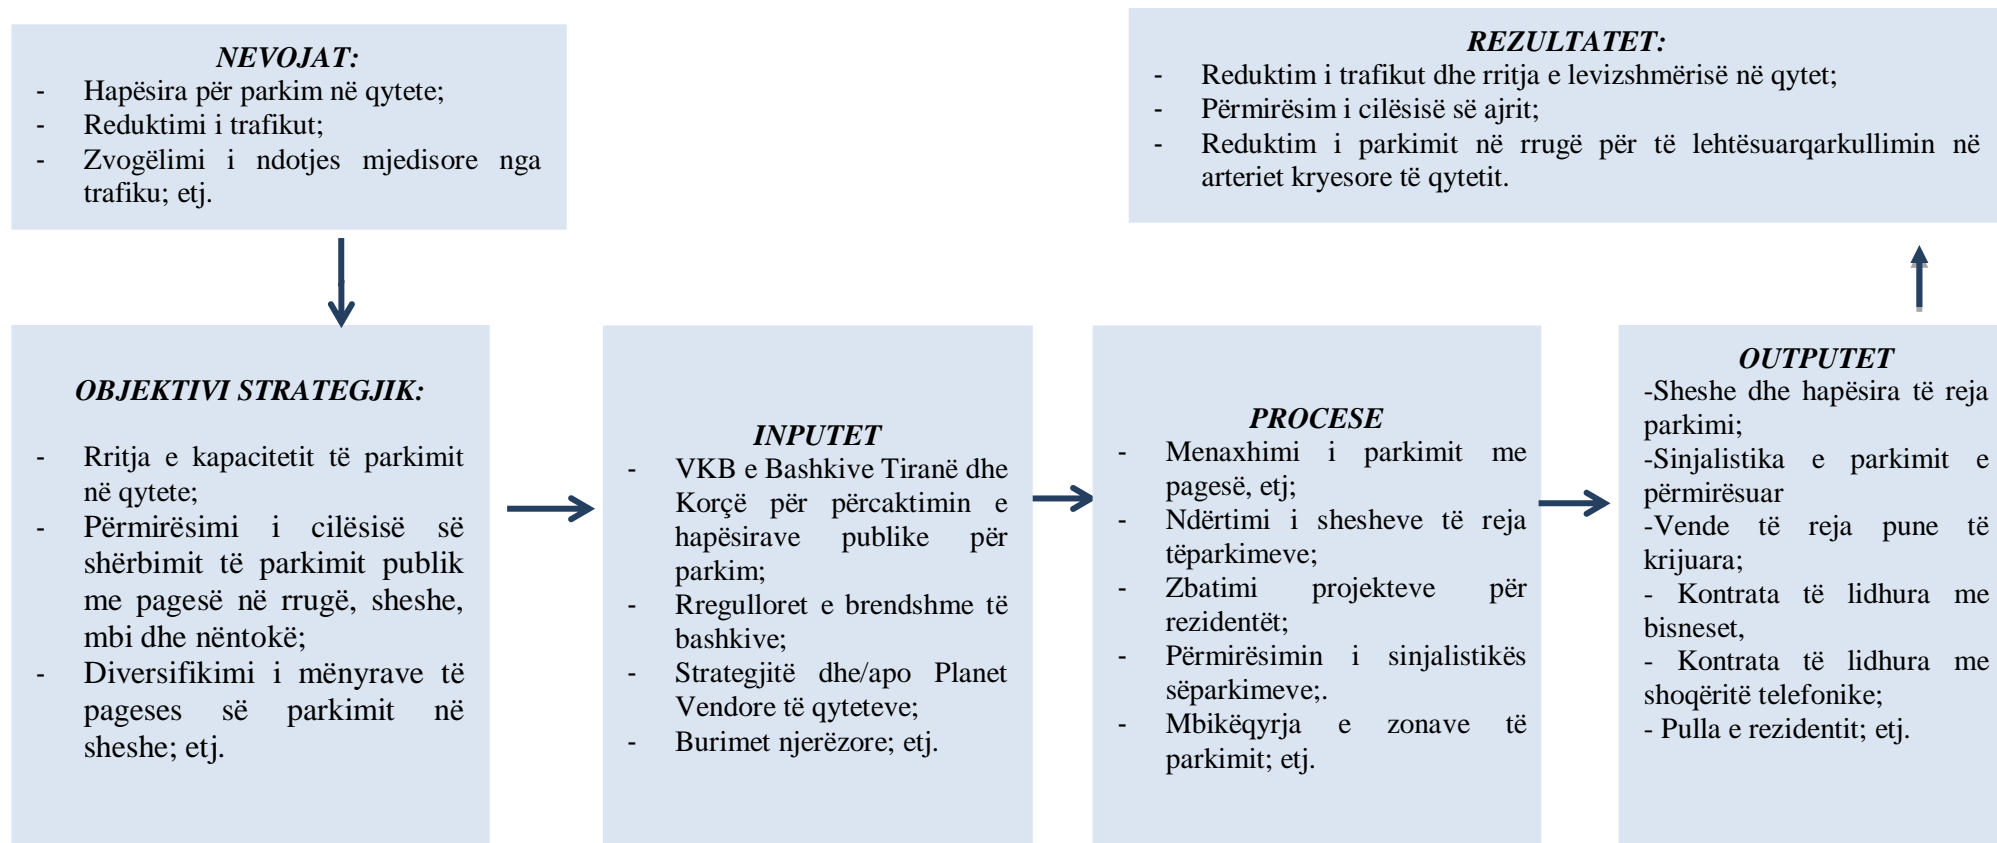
NEVOJAT:
- Hapësira për parkim në qytete;
- Reduktimi i trafikut;
- Zvogëlimi i ndotjes mjedisore nga trafiku; etj.

REZULTATET:
- Reduktim i trafikut dhe rritja e levizshmërisë në qytet;
- Përmirësim i cilësisë së ajrit;
- Reduktim i parkimit në rrugë për të lehtësuarqarkullimin në arteriet kryesore të qytetit.

OBJEKTIVI STRATEGJIK:
- Rritja e kapacitetit të parkimit në qytete;
- Përmirësimi i cilësisë së shërbimit të parkimit publik me pagesë në rrugë, sheshe, mbi dhe nëntokë;
- Diversifikimi i mënyrave të pageses së parkimit në sheshe; etj.

INPUTET
- VKB e Bashkive Tiranë dhe Korçë për përcaktimin e hapësirave publike për parkim;
- Rregulloret e brendshme të bashkive;
- Strategjitë dhe/apo Planet Vendore të qyteteve;
- Burimet njerëzore; etj.

PROCESE
- Menaxhimi i parkimit me pagesë, etj;
- Ndërtimi i shesheve të reja tëparkimeve;
- Zbatimi projekteve për rezidentët;
- Përmirësimin i sinjalistikës sëparkimeve;.
- Mbikëqyrja e zonave të parkimit; etj.

OUTPUTET
-Sheshe dhe hapësira të reja parkimi;
-Sinjalistika e parkimit e përmirësuar
-Vende të reja pune të krijuara;
- Kontrata të lidhura me bisneset,
- Kontrata të lidhura me shoqëritë telefonike;
- Pulla e rezidentit; etj.